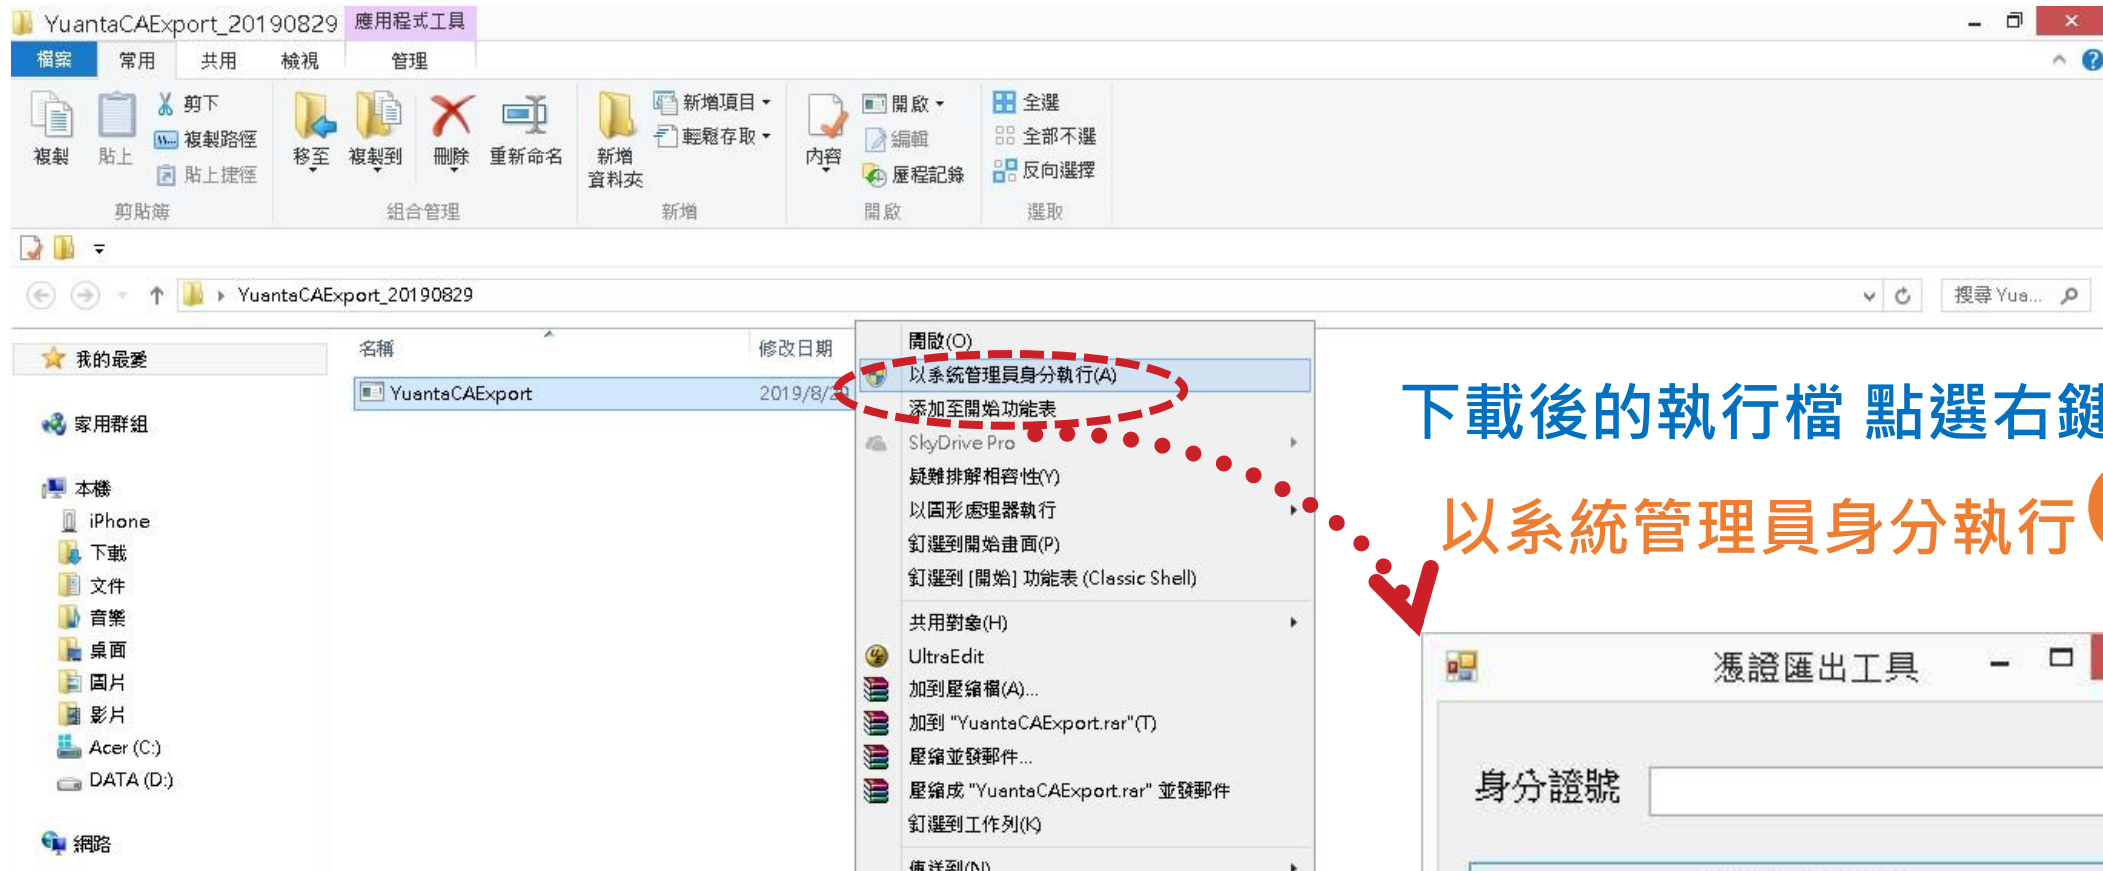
YuantaCAExport_20190829 應用程式工具

檔案 常用 共用 檢視 管理

複製 貼上 剪下 複製路徑 貼上捷徑 剪貼簿

移至 複製到 刪除 重新命名 組合管理

新增資料夾 新增項目 輕鬆存取 新增

內容 開啟 編輯 歷程記錄 開啟

全選 全部不選 反向選擇 選取

YuantaCAExport_20190829

搜尋 Yua...

我的最愛

家用群組

本機

iPhone

下載

文件

音樂

桌面

圖片

影片

Acer (C:)

DATA (D:)

網路

名稱 修改日期

YuantaCAExport 2019/8/2

開啟(O)

以系統管理員身分執行(A)

添加至開始功能表

SkyDrive Pro

疑難排解相容性(Y)

以圖形處理器執行

釘選到開始畫面(P)

釘選到 [開始] 功能表 (Classic Shell)

共用對象(H)

UltraEdit

加到壓縮檔(A)...

加到 "YuantaCAExport.rar"(T)

壓縮並發郵件...

壓縮成 "YuantaCAExport.rar" 並發郵件

釘選到工作列(K)

傳送到(N)

下載後的執行檔 點選右鍵

以系統管理員身分執行

憑證匯出工具

身分證號